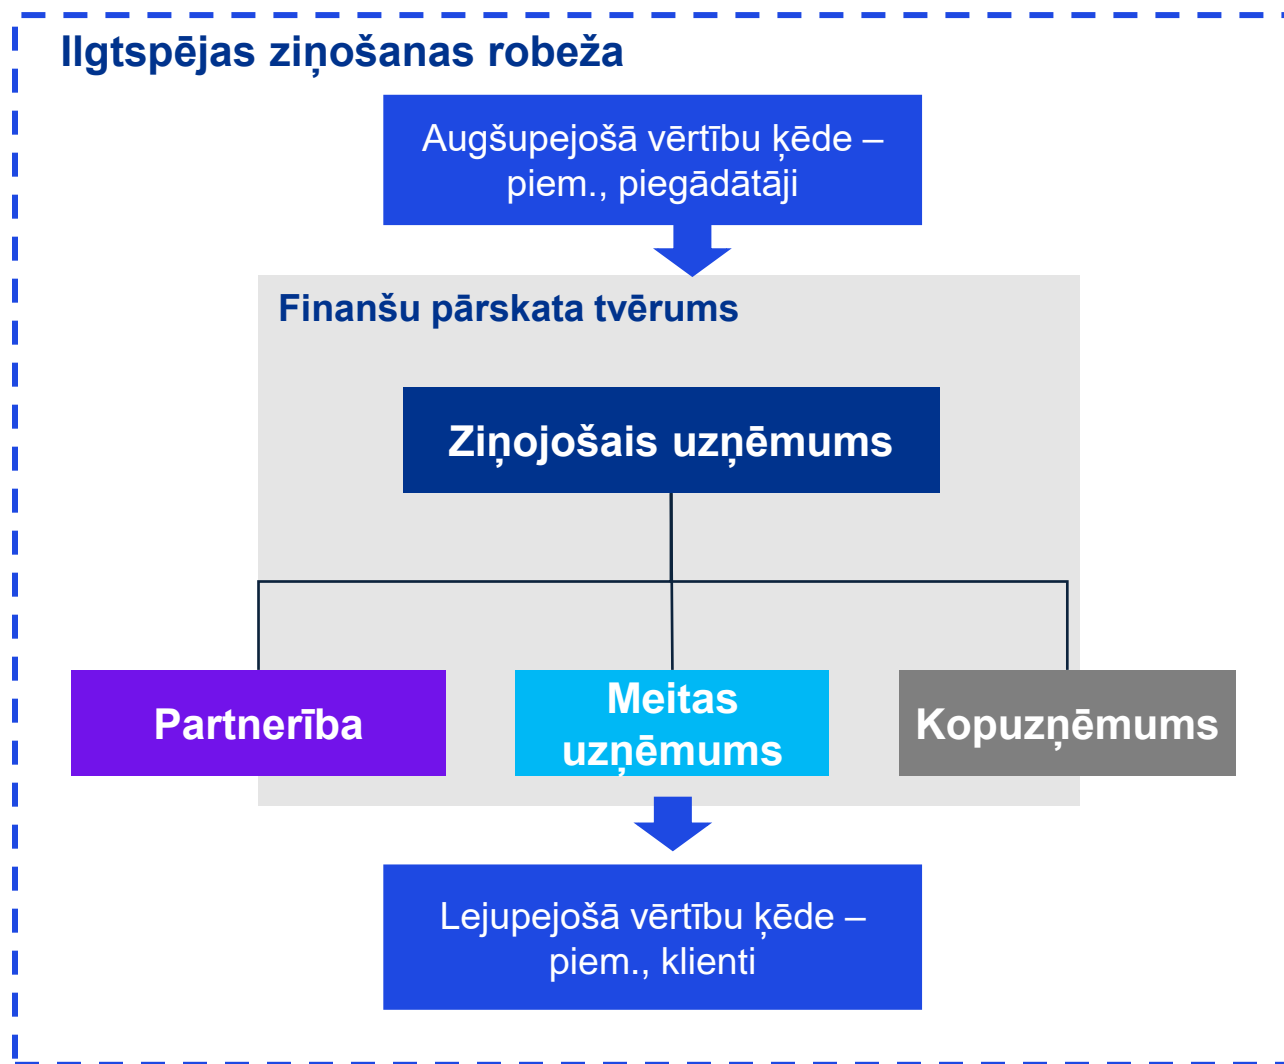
Ilgtspējas ziņošanas robeža

Augšupejošā vērtību ķēde – piem., piegādātāji

Finanšu pārskata tvērums

Ziņojošais uzņēmums

Partnerība

Meitas uzņēmums

Kopuzņēmums

Lejupejošā vērtību ķēde – piem., klienti